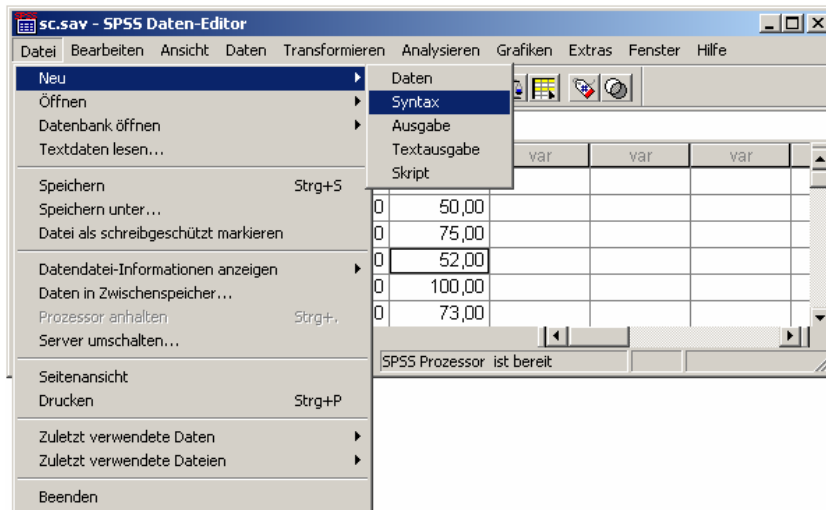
sc.sav - SPSS Daten-Editor

Datei Bearbeiten Ansicht Daten Transformieren Analysieren Grafiken Extras Fenster Hilfe

Neu
Öffnen
Datenbank öffnen
Textdaten lesen...

Speichern Strg+S
Speichern unter...
Datei als schreibgeschützt markieren

Datendatei-Informationen anzeigen
Daten in Zwischenspeicher...
Prozessor anhalten Strg+.
Server umschalten...

Seitenansicht
Drucken Strg+P

Zuletzt verwendete Daten
Zuletzt verwendete Dateien

Beenden

Daten
Syntax
Ausgabe
Textausgabe
Skript

| | var | var | var |
|---|---|---|---|
| 0 | 50,00 | | |
| 0 | 75,00 | | |
| 0 | 52,00 | | |
| 0 | 100,00 | | |
| 0 | 73,00 | | |

SPSS Prozessor ist bereit